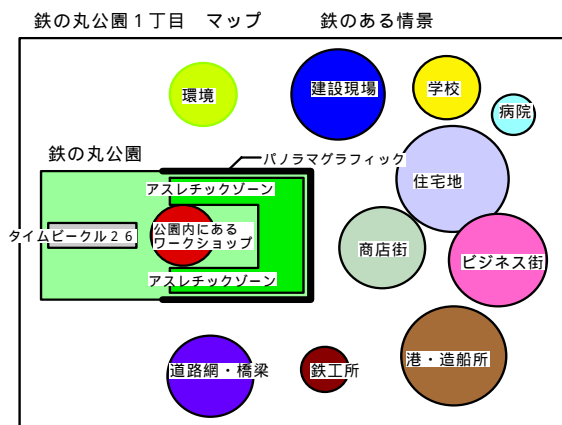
鉄の丸公園１丁目　マップ　　　鉄のある情景

環境

建設現場

学校

病院

鉄の丸公園

パノラマグラフィック

住宅地

アスレチックゾーン

タイムピークル２６

公園内にある
ワークショップ

商店街

ビジネス街

アスレチックゾーン

港・造船所

道路網・橋梁

鉄工所